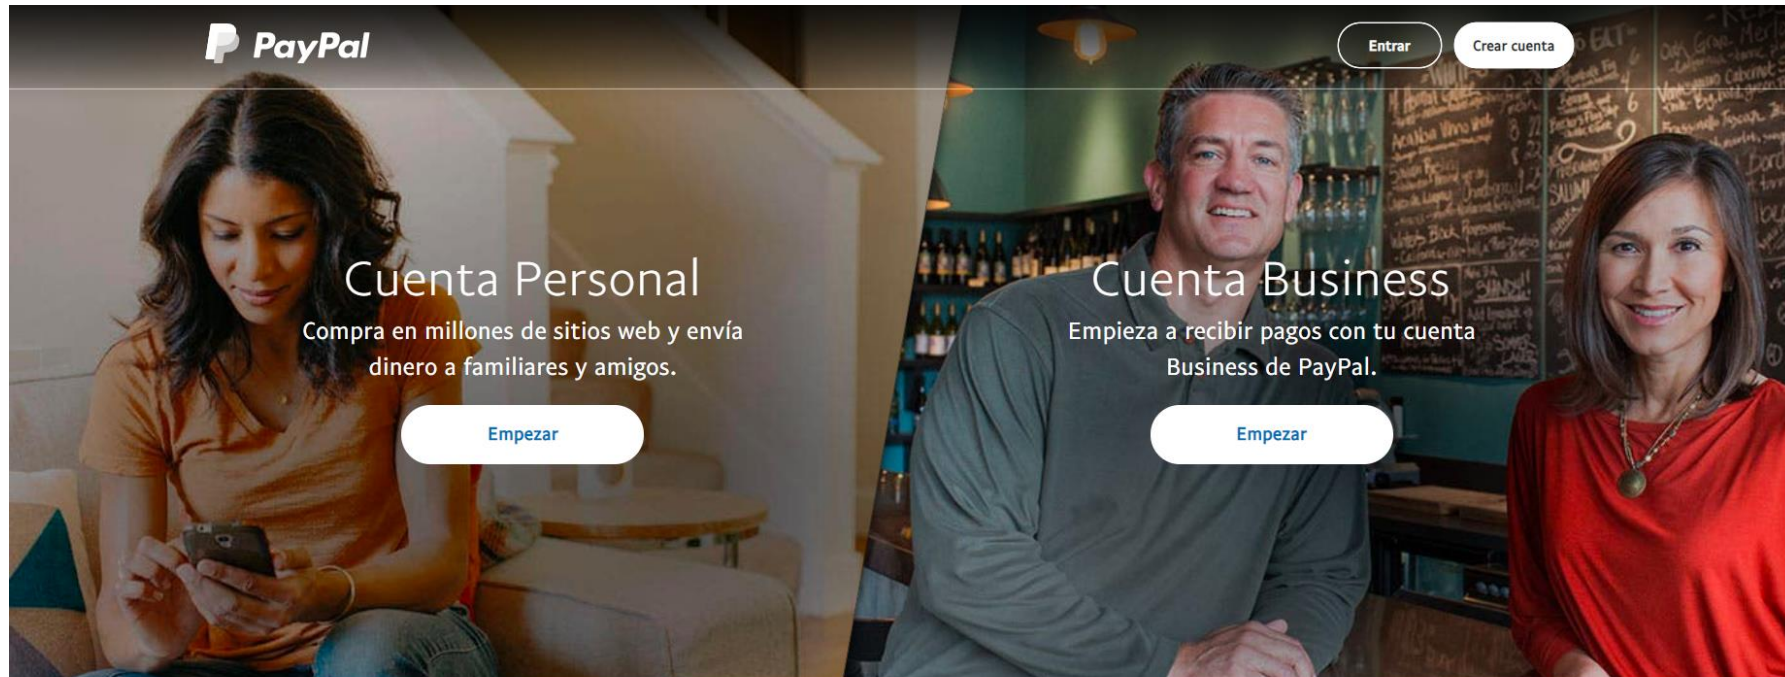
PayPal

Entrar

Crear cuenta

Cuenta Personal

Compra en millones de sitios web y envía dinero a familiares y amigos.

Empezar

Cuenta Business

Empieza a recibir pagos con tu cuenta Business de PayPal.

Empezar